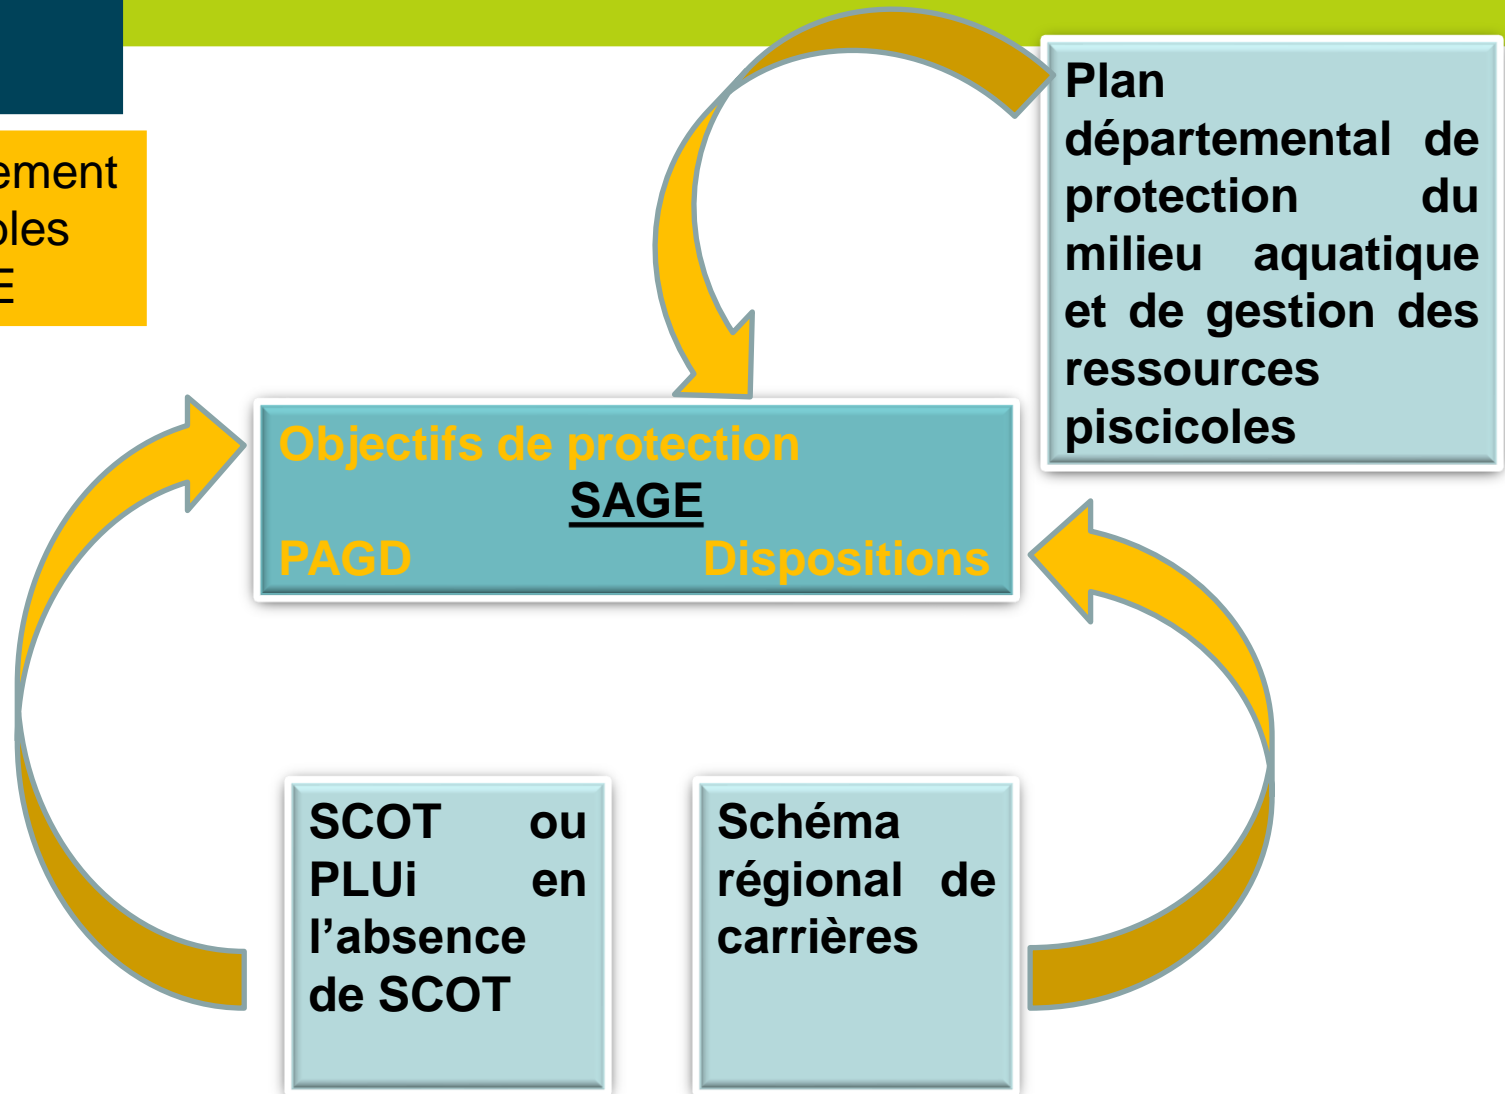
ement
bles
E

Plan départemental de protection du milieu aquatique et de gestion des ressources piscicoles

Objectifs de protection
SAGE
PAGD Dispositions

SCOT ou PLUi en l’absence de SCOT

Schéma régional de carrières